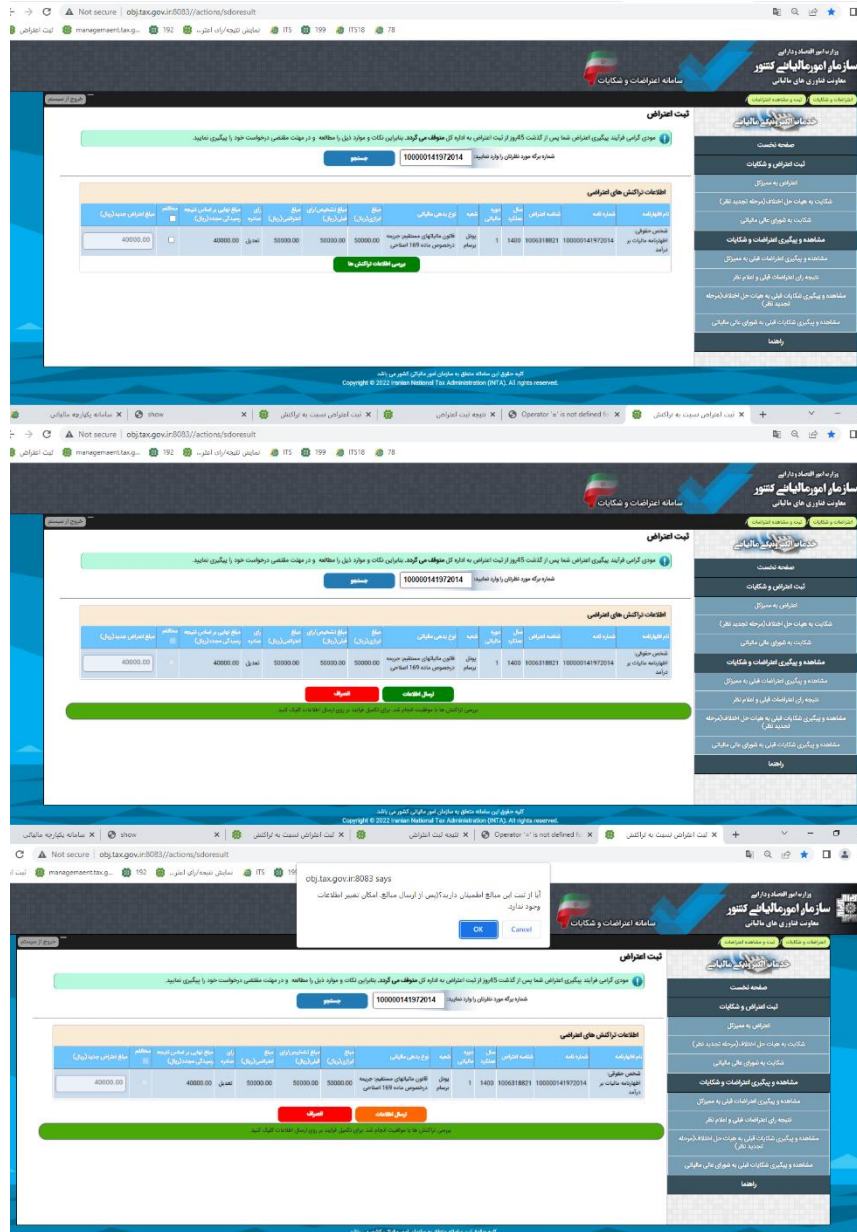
Not secure | obj.tax.gov.ir:8083//actions/sdoresult

ثبت اعتراض | managemaent.tax.g... | 192 | نمایش نتیجه/رای اعترا... | ITS | 199 | ITS18 | 78

وزارت امور اقتصاد و دارایی
سازمان امور مالیاتی کشور
معاونت فناوری های مالیاتی
سامانه اعتراضات و شکایات

اعتراضات و شکایات | ثبت و مشاهده اعتراضات

خروج از سیستم

خدمات الکترونیک مالیاتی

صفحه نخست
ثبت اعتراض و شکایات
اعتراض به ممیزکل
شکایت به هیات حل اختلاف (مرحله تجدید نظر)
شکایت به شورای عالی مالیاتی
مشاهده و پیگیری اعتراضات و شکایات
مشاهده و پیگیری اعتراضات قبلی به ممیزکل
نتیجه رای اعتراضات قبلی و اعلام نظر
مشاهده و پیگیری شکایات قبلی به هیات حل اختلاف(مرحله تجدید نظر)
مشاهده و پیگیری شکایات قبلی به شورای عالی مالیاتی
راهنما

ثبت اعتراض

مودی گرامی فرآیند پیگیری اعتراض شما پس از گذشت 45روز از ثبت اعتراض به اداره کل متوقف می گردد. بنابراین نکات و موارد ذیل را مطالعه و در مهلت مقتضی درخواست خود را پیگیری نمایید.

شماره برگه مورد نظرتان را وارد نمایید: 100000141972014 جستجو

اطلاعات تراکنش های اعتراضی

| نام اظهارنامه | شماره نامه | شناسه اعتراض | سال عملکرد | دوره مالیاتی | شعبه | نوع بدهی مالیاتی | مبلغ ابرازی(ریال) | مبلغ تشخیص/رای قبلی(ریال) | مبلغ اعتراض(ریال) | رای صادره | مبلغ نهایی بر اساس نتیجه رسیدگی مجدد(ریال) | مختومه | مبلغ اعتراض جدید(ریال) |
|---|---|---|---|---|---|---|---|---|---|---|---|---|---|
| شخص حقوقی: اظهارنامه مالیات بر درآمد | 100000141972014 | 1006318821 | 1400 | 1 | پویان برسام | قانون مالیاتهای مستقیم: جریمه درخصوص ماده 169 اصلاحی | 50000.00 | 50000.00 | 50000.00 | تعدیل | 40000.00 | | 40000.00 |

بررسی اطلاعات تراکنش ها

کلیه حقوق این سامانه متعلق به سازمان امور مالیاتی کشور می باشد.
Copyright © 2022 Iranian National Tax Administration (INTA). All rights reserved.

سامانه یکپارچه مالیاتی | show | ثبت اعتراض نسبت به تراکنش | نتیجه ثبت اعتراض | Operator '=' is not defined fo | ثبت اعتراض نسبت به تراکنش

Not secure | obj.tax.gov.ir:8083//actions/sdoresult

ثبت اعتراض

مودی گرامی فرآیند پیگیری اعتراض شما پس از گذشت 45روز از ثبت اعتراض به اداره کل متوقف می گردد. بنابراین نکات و موارد ذیل را مطالعه و در مهلت مقتضی درخواست خود را پیگیری نمایید.

شماره برگه مورد نظرتان را وارد نمایید: 100000141972014 جستجو

اطلاعات تراکنش های اعتراضی

| نام اظهارنامه | شماره نامه | شناسه اعتراض | سال عملکرد | دوره مالیاتی | شعبه | نوع بدهی مالیاتی | مبلغ ابرازی(ریال) | مبلغ تشخیص/رای قبلی(ریال) | مبلغ اعتراض(ریال) | رای صادره | مبلغ نهایی بر اساس نتیجه رسیدگی مجدد(ریال) | مختومه | مبلغ اعتراض جدید(ریال) |
|---|---|---|---|---|---|---|---|---|---|---|---|---|---|
| شخص حقوقی: اظهارنامه مالیات بر درآمد | 100000141972014 | 1006318821 | 1400 | 1 | پویان برسام | قانون مالیاتهای مستقیم: جریمه درخصوص ماده 169 اصلاحی | 50000.00 | 50000.00 | 50000.00 | تعدیل | 40000.00 | | 40000.00 |

ارسال اطلاعات | انصراف

بررسی تراکنش ها با موفقیت انجام شد. برای تکمیل فرآیند بر روی ارسال اطلاعات کلیک کنید.

کلیه حقوق این سامانه متعلق به سازمان امور مالیاتی کشور می باشد.
Copyright © 2022 Iranian National Tax Administration (INTA). All rights reserved.

obj.tax.gov.ir:8083 says
آیا از ثبت این مبالغ اطمینان دارید؟(پس از ارسال مبالغ، امکان تغییر اطلاعات وجود ندارد.
OK | Cancel

ثبت اعتراض

مودی گرامی فرآیند پیگیری اعتراض شما پس از گذشت 45روز از ثبت اعتراض به اداره کل متوقف می گردد. بنابراین نکات و موارد ذیل را مطالعه و در مهلت مقتضی درخواست خود را پیگیری نمایید.

شماره برگه مورد نظرتان را وارد نمایید: 100000141972014 جستجو

| نام اظهارنامه | شماره نامه | شناسه اعتراض | سال عملکرد | دوره مالیاتی | شعبه | نوع بدهی مالیاتی | مبلغ ابرازی(ریال) | مبلغ تشخیص/رای قبلی(ریال) | مبلغ اعتراض(ریال) | رای صادره | مبلغ نهایی بر اساس نتیجه رسیدگی مجدد(ریال) | مختومه | مبلغ اعتراض جدید(ریال) |
|---|---|---|---|---|---|---|---|---|---|---|---|---|---|
| شخص حقوقی: اظهارنامه مالیات بر درآمد | 100000141972014 | 1006318821 | 1400 | 1 | پویان برسام | قانون مالیاتهای مستقیم: جریمه درخصوص ماده 169 اصلاحی | 50000.00 | 50000.00 | 50000.00 | تعدیل | 40000.00 | | 40000.00 |

ارسال اطلاعات | انصراف

بررسی تراکنش ها با موفقیت انجام شد. برای تکمیل فرآیند بر روی ارسال اطلاعات کلیک کنید.